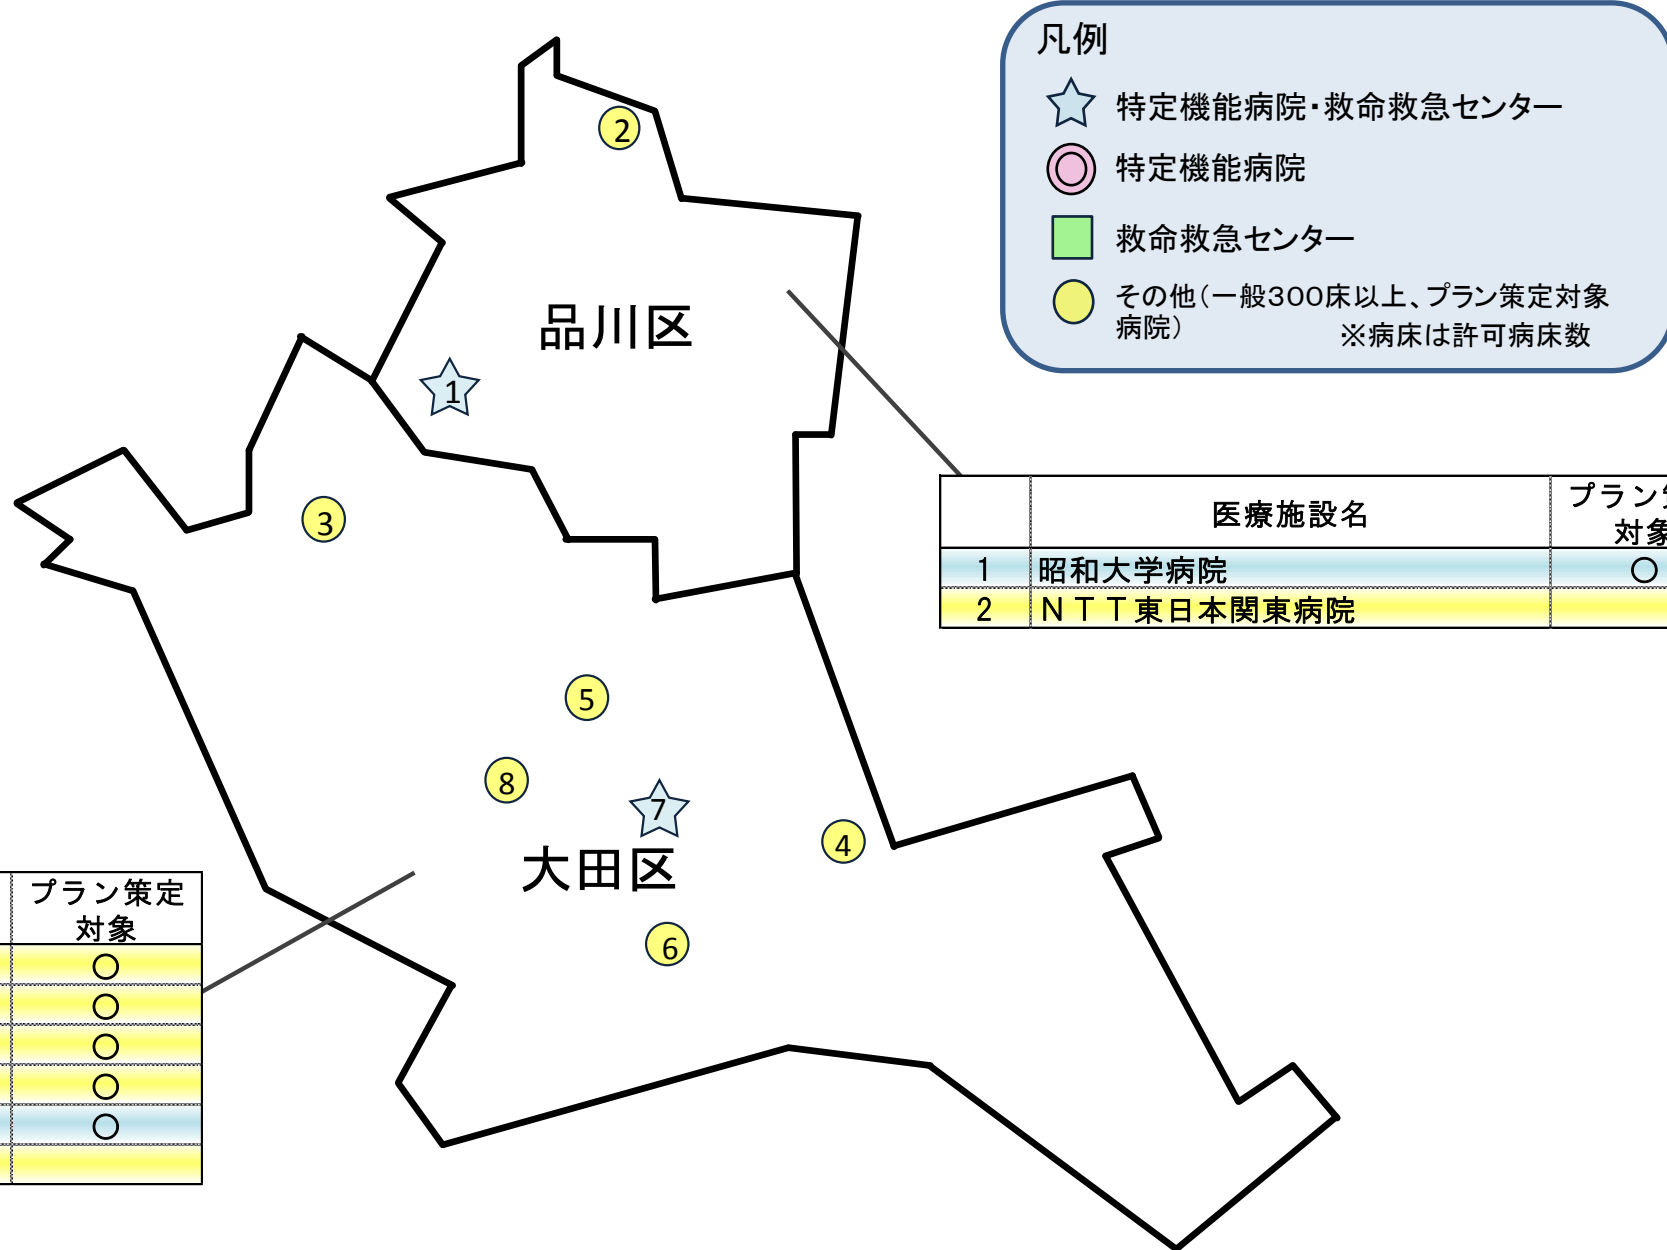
凡例

特定機能病院・救命救急センター

特定機能病院

救命救急センター

その他（一般300床以上、プラン策定対象病院）

※病床は許可病床数

品川区

大田区

2
1
3
5
8
7
4
6

| | 医療施設名 | プラン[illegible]対象 |
|---|---|---|
| 1 | 昭和大学病院 | ○ |
| 2 | ＮＴＴ東日本関東病院 | |

| プラン策定対象 |
|---|
| ○ |
| ○ |
| ○ |
| ○ |
| ○ |
| |